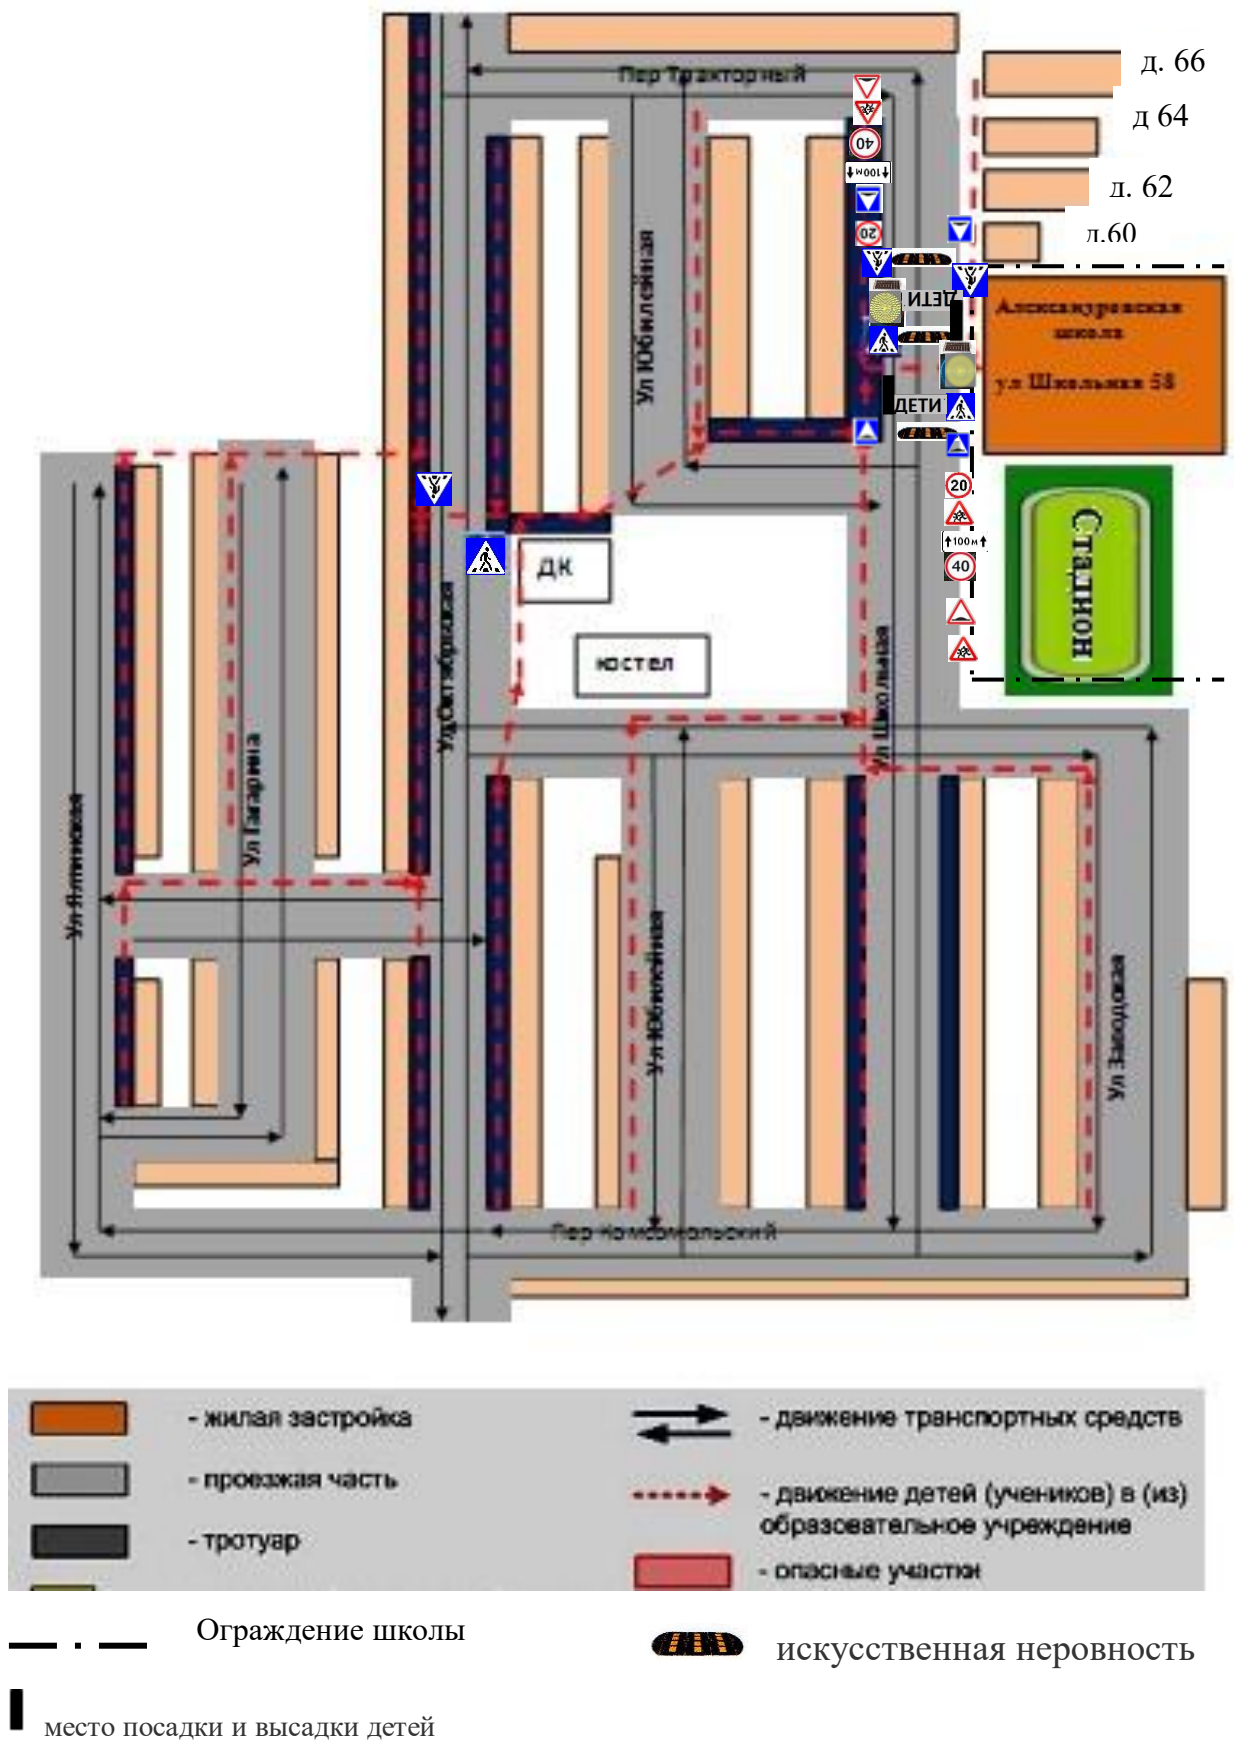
д. 66
д 64
д. 62
д.60
Пер Тракторный
40
100м
20
ДЕТИ
Александровская школа
ул Школьная 58
ДЕТИ
20
100м
40
Стадион
Ул Юбилейная
ДК
Костел
Ул Октябрьская
Ул Школьная
Ул Ялтинская
Ул Гагарина
Ул Юбилейная
Ул Заводская
Пер Комсомольский
- жилая застройка
- проезжая часть
- тротуар
- движение транспортных средств
- движение детей (учеников) в (из) образовательное учреждение
- опасные участки
Ограждение школы
искусственная неровность
место посадки и высадки детей